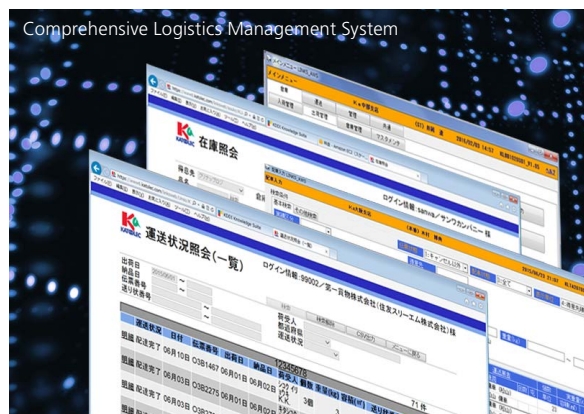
Comprehensive Logistics Management System

メインメニュー

在庫照会

運送状況照会(一覧)

ログイン情報:99002/第一貨物株式会社(住友スリーエム株式会社)様

出荷日
納品日
伝票番号
送り状番号

荷受人
都道府県
運送状況

運送状況 | 日付 | 伝票番号 | 出荷日 | 納品日

照会 配送完了 06月10日 03B1467 06月01日 06月02日

照会 配送完了 06月03日 03B2275 06月01日 06月02日

12345678

3個

71 件